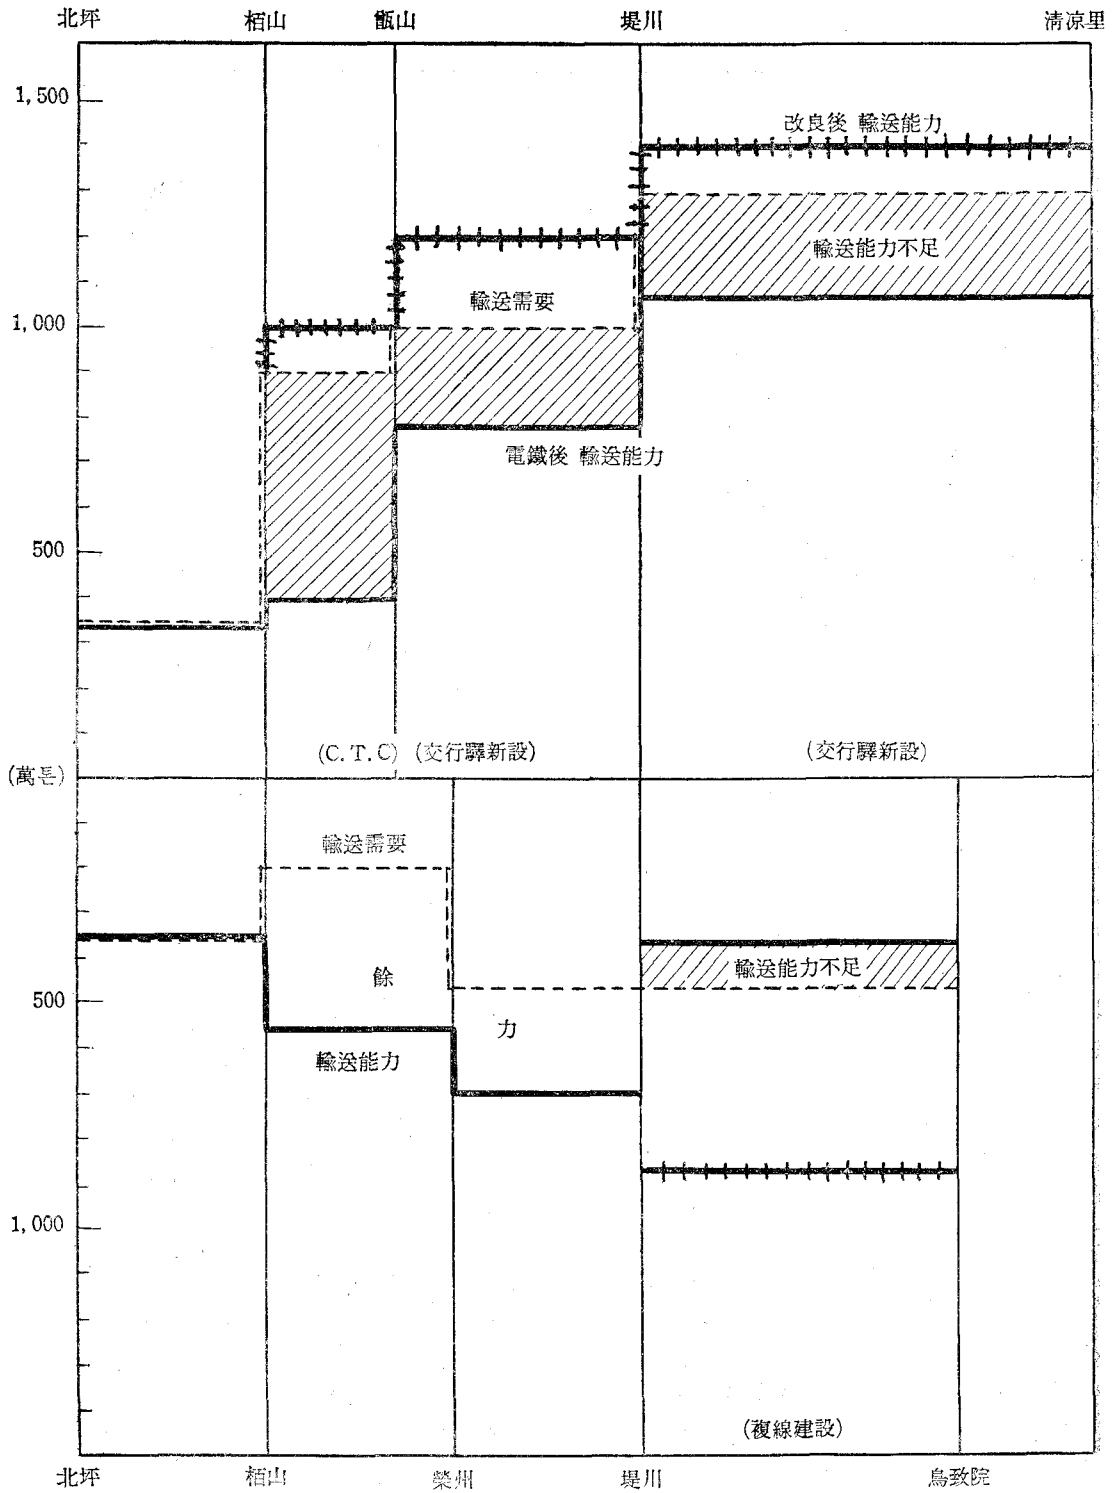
北坪 栢山 甑山 堤川 清凉里

1,500

改良後 輸送能力

輸送能力不足

輸送需要

1,000

電鐵後 輸送能力

500

(C. T. C) (交行驛新設) (交行驛新設)

(萬屯)

輸送需要

餘

500

力

輸送能力

輸送能力不足

1,000

(複線建設)

北坪 栢山 榮州 堤川 鳥致院